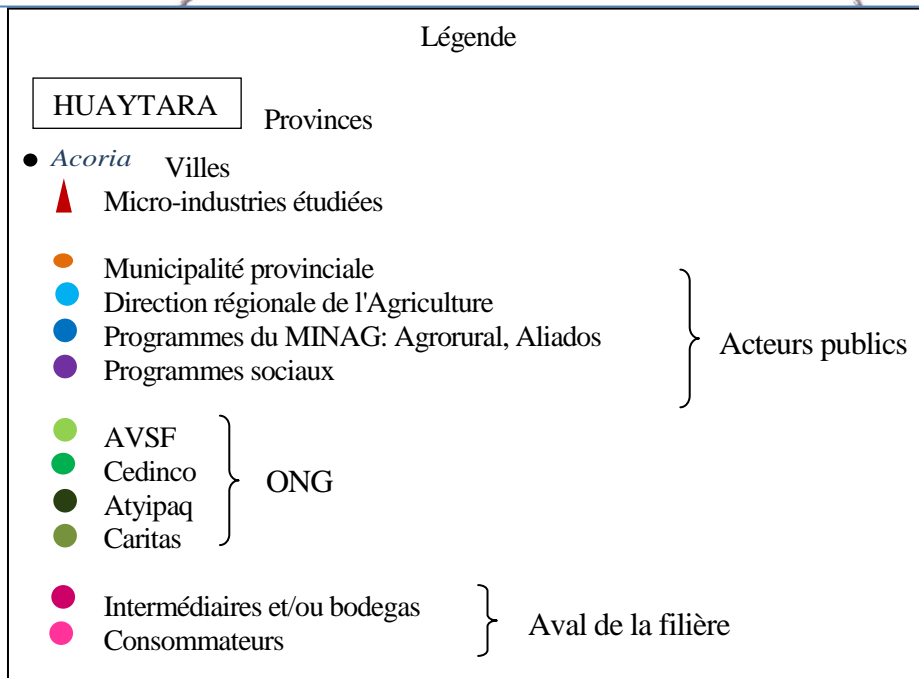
Légende

HUAYTARA Provinces

Acoria Villes

Micro-industries étudiées

Municipalité provinciale
Direction régionale de l'Agriculture
Programmes du MINAG: Agrorural, Aliados
Programmes sociaux

Acteurs publics

AVSF
Cedinco
Atyipaq
Caritas

ONG

Intermédiaires et/ou bodegas
Consommateurs

Aval de la filière